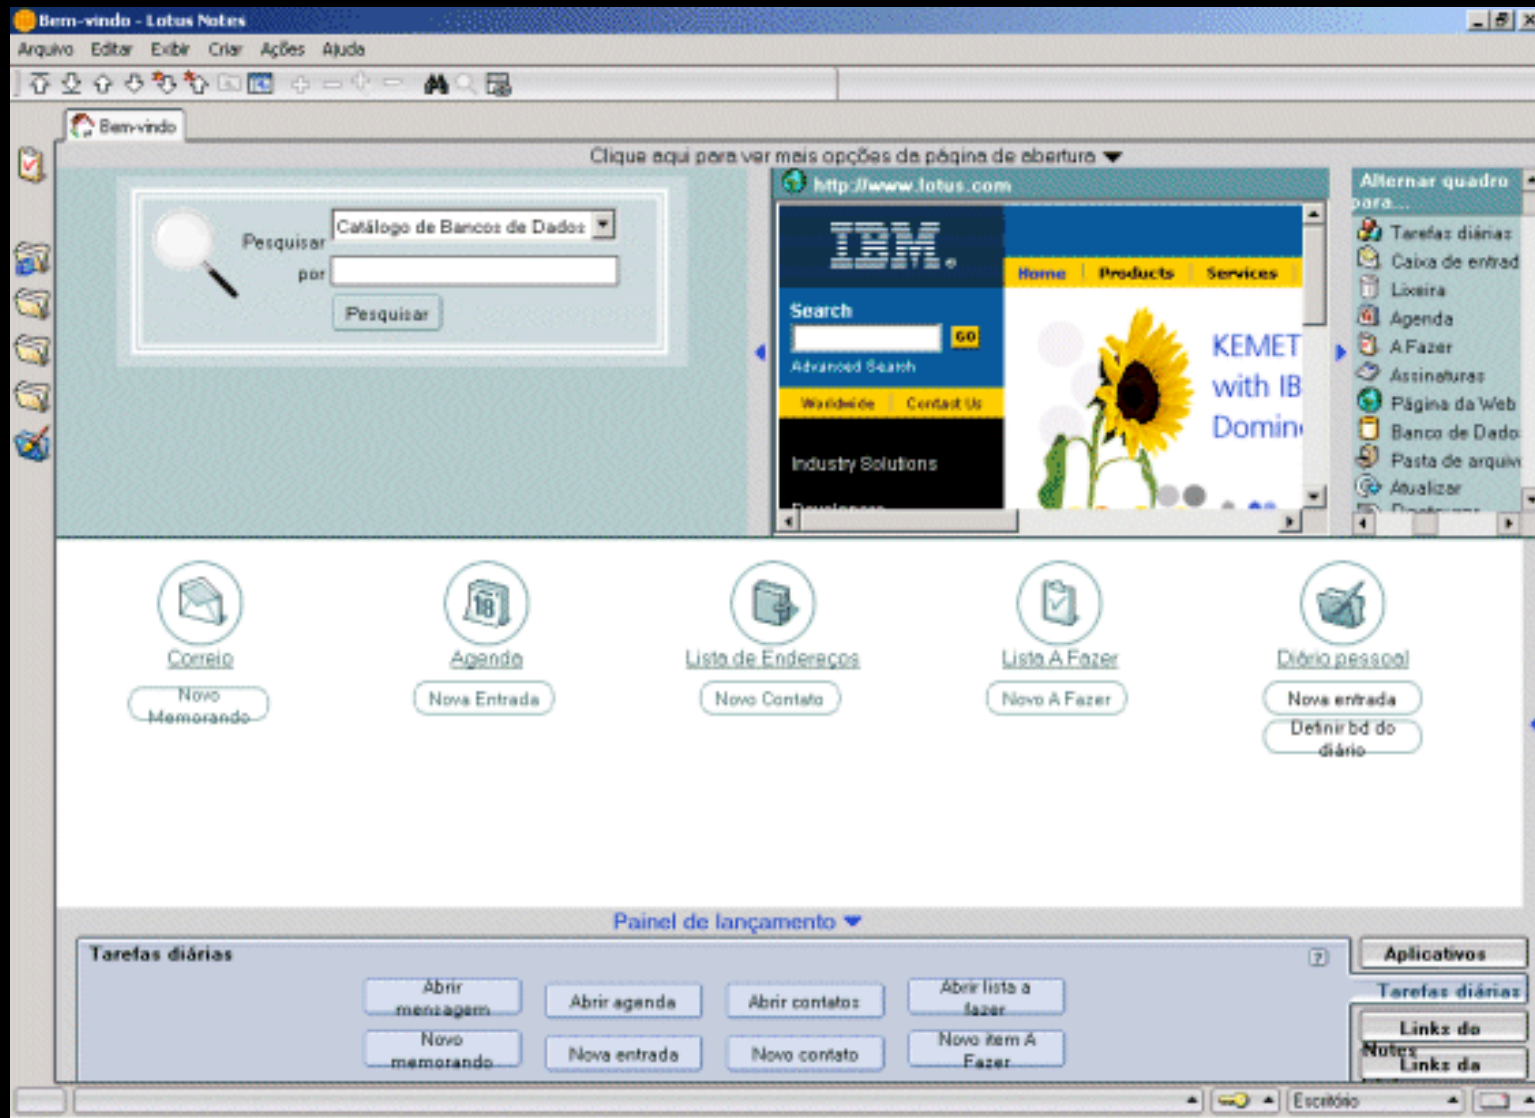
Bem-vindo - Lotus Notes

Arquivo Editar Exibir Criar Ações Ajuda

Bem-vindo

Clique aqui para ver mais opções da página de abertura

Pesquisar Catálogo de Bancos de Dados

por

Pesquisar

http://www.lotus.com

IBM

Home Products Services

Search

GO

Advanced Search

Worldwide Contact Us

Industry Solutions

KEMET with IB Domin

Alternar quadro para...

Tarefas diárias
Caixa de entrad
Lixeira
Agenda
A Fazer
Assinaturas
Página da Web
Banco de Dado
Pasta de arquiv
Atualizar

Correio
Novo Memorando

Agenda
Nova Entrada

Lista de Endereços
Novo Contato

Lista A Fazer
Novo A Fazer

Diário pessoal
Nova entrada
Definir bd do diário

Painel de lançamento

Tarefas diárias

Abrir mensagem
Abrir agenda
Abrir contatos
Abrir lista a fazer
Novo memorando
Nova entrada
Novo contato
Novo item A Fazer

Aplicativos
Tarefas diárias
Links do Notes
Links da

Escritório